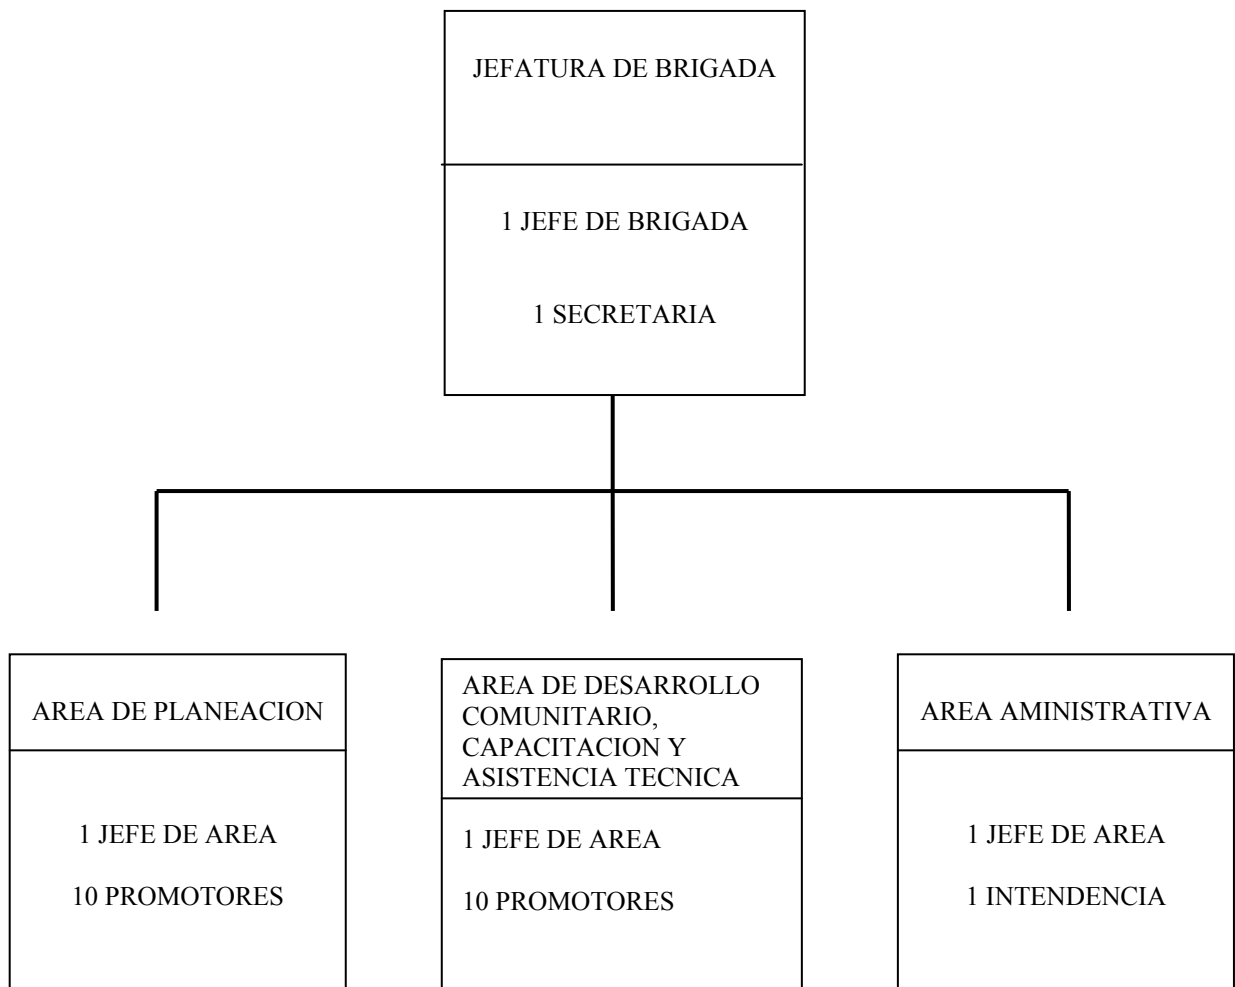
JEFATURA DE BRIGADA

1 JEFE DE BRIGADA

1 SECRETARIA

AREA DE PLANEACION

1 JEFE DE AREA

10 PROMOTORES

AREA DE DESARROLLO COMUNITARIO, CAPACITACION Y ASISTENCIA TECNICA

1 JEFE DE AREA

10 PROMOTORES

AREA AMINISTRATIVA

1 JEFE DE AREA

1 INTENDENCIA